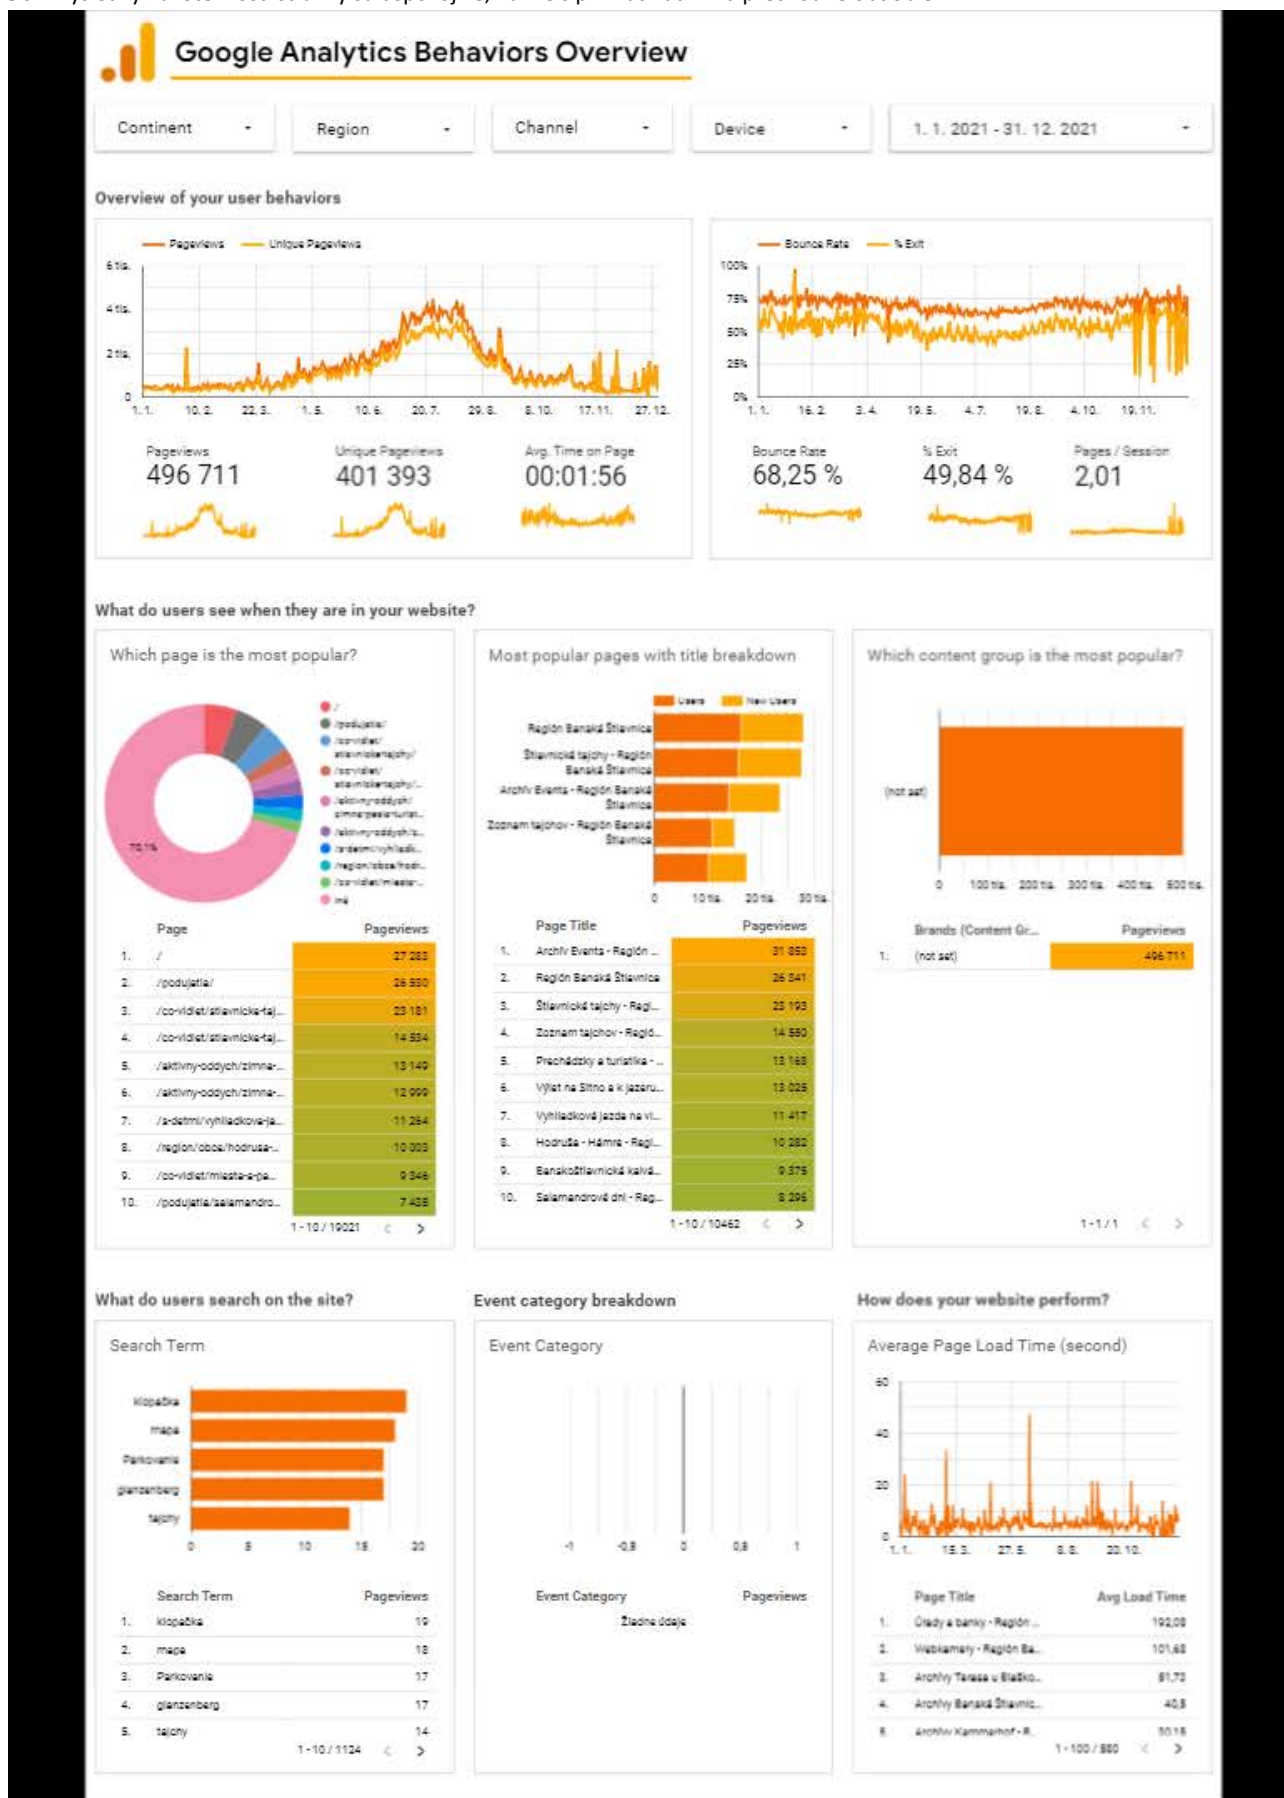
Google Analytics Behaviors Overview

Continent
Region
Channel
Device
1. 1. 2021 - 31. 12. 2021

Overview of your user behaviors

Pageviews Unique Pageviews
6 tis.
4 tis.
2 tis.
0
1. 1. 10. 2. 22. 3. 1. 5. 10. 6. 20. 7. 29. 8. 8. 10. 17. 11. 27. 12.

Pageviews
496 711
Unique Pageviews
401 393
Avg. Time on Page
00:01:56

Bounce Rate % Exit
100%
75%
50%
25%
0%
1. 1. 16. 2. 3. 4. 19. 5. 4. 7. 19. 8. 4. 10. 19. 11.

Bounce Rate
68,25 %
% Exit
49,84 %
Pages / Session
2,01

What do users see when they are in your website?

Which page is the most popular?

/
/podujatia/
/co-vidiet/stiavnicke-tajchy/
/co-vidiet/stiavnicke-tajchy/...
/aktivny-oddych/zimna-...
/aktivny-oddych/z...
/a-detmi/vyhliadk...
/region/obce/hodr...
/co-vidiet/miesta-...
iné
70.1%

| | Page | Pageviews |
|---|---|---|
| 1. | / | 27 283 |
| 2. | /podujatia/ | 26 530 |
| 3. | /co-vidiet/stiavnicke-taj... | 23 181 |
| 4. | /co-vidiet/stiavnicke-taj... | 14 534 |
| 5. | /aktivny-oddych/zimna-... | 13 149 |
| 6. | /aktivny-oddych/zimna-... | 12 999 |
| 7. | /a-detmi/vyhliadkova-ja... | 11 264 |
| 8. | /region/obce/hodrusa-... | 10 303 |
| 9. | /co-vidiet/miesta-a-pa... | 9 346 |
| 10. | /podujatia/salamandro... | 7 435 |

1 - 10 / 19021

Most popular pages with title breakdown

Users New Users
Región Banská Štiavnica
Štiavnické tajchy - Región Banská Štiavnica
Archív Eventa - Región Banská Štiavnica
Zoznam tajchov - Región Banská Štiavnica
0 10 tis. 20 tis. 30 tis.

| | Page Title | Pageviews |
|---|---|---|
| 1. | Archív Eventa - Región ... | 31 853 |
| 2. | Región Banská Štiavnica | 26 341 |
| 3. | Štiavnické tajchy - Regi... | 23 193 |
| 4. | Zoznam tajchov - Regió... | 14 550 |
| 5. | Prechádzky a turistika - ... | 13 168 |
| 6. | Výlet na Sitno a k jazeru... | 13 025 |
| 7. | Vyhliadková jazda na vl... | 11 417 |
| 8. | Hodruša - Hámre - Regi... | 10 282 |
| 9. | Banskoštiavnická kalvá... | 9 375 |
| 10. | Salamandrové dni - Reg... | 8 296 |

1 - 10 / 10462

Which content group is the most popular?

(not set)
0 100 tis. 200 tis. 300 tis. 400 tis. 500 tis.

| | Brands (Content Gr... | Pageviews |
|---|---|---|
| 1. | (not set) | 496 711 |

1 - 1 / 1

What do users search on the site?

Search Term
klopačka
mapa
Parkovanie
glenzenberg
tajchy
0 5 10 15 20

| | Search Term | Pageviews |
|---|---|---|
| 1. | klopačka | 19 |
| 2. | mapa | 18 |
| 3. | Parkovanie | 17 |
| 4. | glenzenberg | 17 |
| 5. | tajchy | 14 |

1 - 10 / 1124

Event category breakdown

Event Category
-1 -0,5 0 0,5 1

Event Category Pageviews
Žiadne údaje

How does your website perform?

Average Page Load Time (second)
60
40
20
0
1. 1. 15. 3. 27. 5. 8. 8. 20. 10.

| | Page Title | Avg Load Time |
|---|---|---|
| 1. | Úrady a banky - Región ... | 192,08 |
| 2. | Webkamery - Región Ba... | 101,68 |
| 3. | Archívy Terasa u Blažko... | 81,73 |
| 4. | Archívy Banská Štiavnic... | 40,5 |
| 5. | Archívy Kammerhof - R... | 30,18 |

1 - 100 / 580